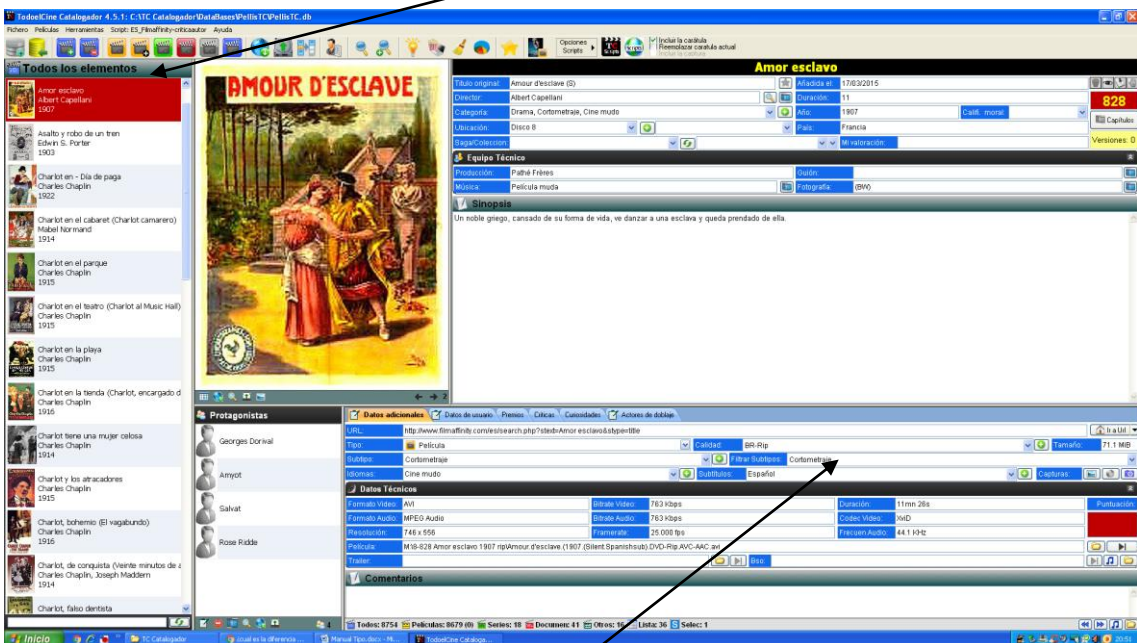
TodoelCine Catalogador 4.5.1: C:\TC Catalogador\DataBases\PelisTC\PelisTC.db
Fichero Películas Herramientas Script: ES_Filmaffinity-criticaautor Ayuda
Opciones Scripts
Incluir la carátula
Reemplazar carátula actual
Incluir la captura

Todos los elementos
Amor esclavo
Albert Capellani
1907
Asalto y robo de un tren
Edwin S. Porter
1903
Charlot en - Día de paga
Charles Chaplin
1922
Charlot en el cabaret (Charlot camarero)
Mabel Normand
1914
Charlot en el parque
Charles Chaplin
1915
Charlot en el teatro (Charlot al Music Hall)
Charles Chaplin
1915
Charlot en la playa
Charles Chaplin
1915
Charlot en la tienda (Charlot, encargado d
Charles Chaplin
1916
Charlot tiene una mujer celosa
Charles Chaplin
1914
Charlot y los atracadores
Charles Chaplin
1915
Charlot, bohemio (El vagabundo)
Charles Chaplin
1916
Charlot, de conquista (Veinte minutos de a
Charles Chaplin, Joseph Maddern
1914
Charlot, falso dentista

AMOUR D'ESCLAVE
AMOUR D'ESCLAVE

Amor esclavo
Título original: Amour d'esclave (S)
Añadida el: 17/03/2015
828
Director: Albert Capellani
Duración: 11
Capítulos
Categoría: Drama, Cortometraje, Cine mudo
Año: 1907
Calif. moral:
Versiones: 0
Ubicación: Disco 8
País: Francia
Saga/Coleccion:
Mi valoración:
Equipo Técnico
Producción: Pathé Frères
Guión:
Música: Película muda
Fotografía: (BW)
Sinopsis
Un noble griego, cansado de su forma de vida, ve danzar a una esclava y queda prendado de ella.

Protagonistas
Georges Dorival
Amyot
Salvat
Rose Ridde

Datos adicionales | Datos de usuario | Premios | Críticas | Curiosidades | Actores de doblaje
URL: http://www.filmaffinity.com/es/search.php?stext=Amor esclavo&stype=title
Ir a Url
Tipo: Película
Calidad: BR-Rip
Tamaño: 71.1 MiB
Subtipo: Cortometraje
Filtrar Subtipos: Cortometraje
Idiomas: Cine mudo
Subtítulos: Español
Capturas:
Datos Técnicos
Formato Video: AVI
Bitrate Video: 763 Kbps
Duración: 11mn 26s
Puntuación
Formato Audio: MPEG Audio
Bitrate Audio: 763 Kbps
Codec Video: XviD
Resolución: 746 x 556
Framerate: 25.000 fps
Frecuen Audio: 44.1 KHz
Película: M18-828 Amor esclavo 1907 rip\Amour.d'esclave.(1907.(Silent.Spanishsub).DVD-Rip.AVC-AAC.avi
Trailer:
Bso:
Comentarios

Todos: 8754 Películas: 8679 (0) Series: 18 Documen: 41 Otros: 16 Lista: 36 Selec: 1
Inicio
TC Catalogador
cual es la diferencia ...
Manual Tipo.docx - Mi...
TodoelCine Cataloga...
20:51